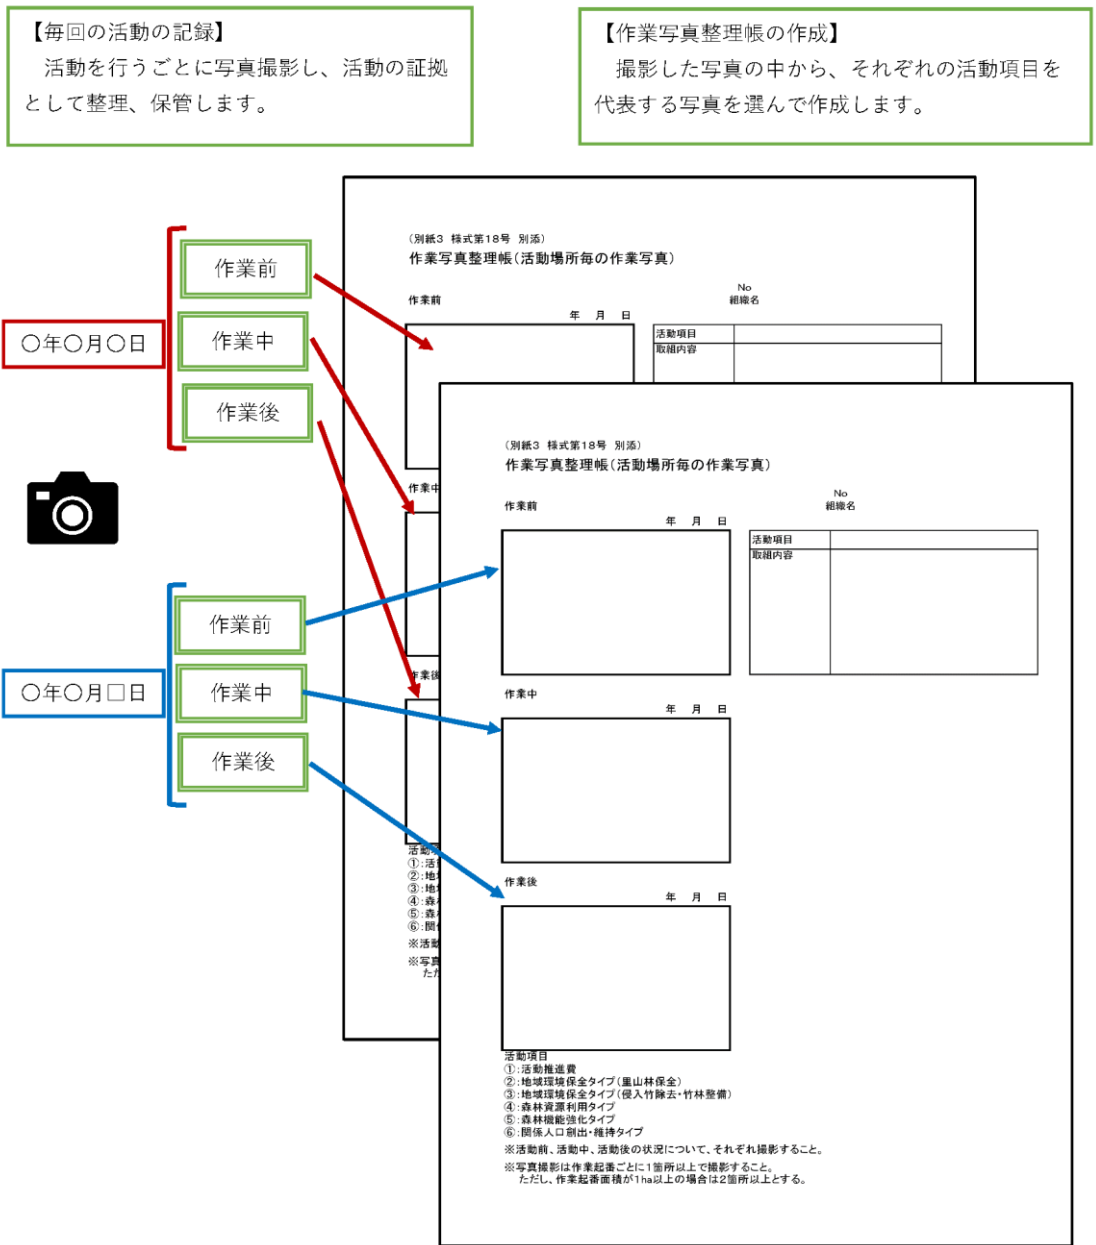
【毎回の活動の記録】
活動を行うごとに写真撮影し、活動の証拠として整理、保管します。

【作業写真整理帳の作成】
撮影した写真の中から、それぞれの活動項目を代表する写真を選んで作成します。

○年○月○日

作業前

作業中

作業後

○年○月□日

作業前

作業中

作業後

(別紙3 様式第18号 別添)
作業写真整理帳(活動場所毎の作業写真)

作業前
年 月 日

No
組織名

| 活動項目 | |
|---|---|
| 取組内容 | |

作業中

作業後

活動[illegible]
①:活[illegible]
②:地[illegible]
③:地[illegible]
④:森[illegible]
⑤:森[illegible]
⑥:関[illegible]
※活動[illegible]
※写真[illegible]
ただ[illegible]

(別紙3 様式第18号 別添)
作業写真整理帳(活動場所毎の作業写真)

作業前
年 月 日

No
組織名

| 活動項目 | |
|---|---|
| 取組内容 | |

作業中
年 月 日

作業後
年 月 日

活動項目
①:活動推進費
②:地域環境保全タイプ(里山林保全)
③:地域環境保全タイプ(侵入竹除去・竹林整備)
④:森林資源利用タイプ
⑤:森林機能強化タイプ
⑥:関係人口創出・維持タイプ
※活動前、活動中、活動後の状況について、それぞれ撮影すること。
※写真撮影は作業起番ごとに1箇所以上で撮影すること。
ただし、作業起番面積が1ha以上の場合は2箇所以上とする。